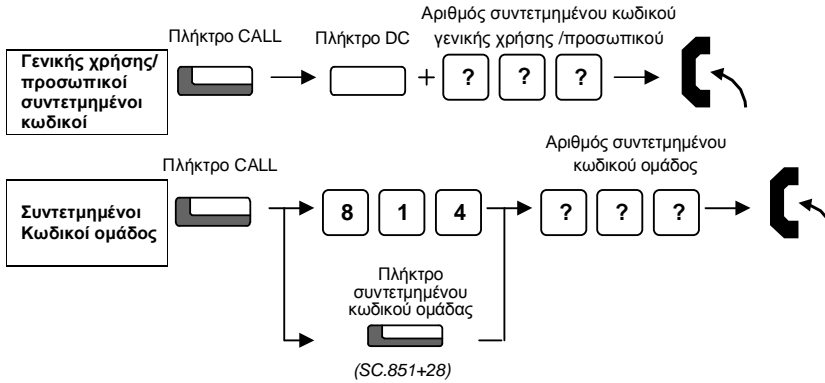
Γενικής χρήσης/ προσωπικοί συντετμημένοι κωδικοί

Πλήκτρο CALL

Πλήκτρο DC

+

Αριθμός συντετμημένου κωδικού γενικής χρήσης /προσωπικού

? ? ?

Συντετμημένοι Κωδικοί ομάδος

Πλήκτρο CALL

8 1 4

Αριθμός συντετμημένου κωδικού ομάδος

? ? ?

Πλήκτρο συντετμημένου κωδικού ομάδας

(SC.851+28)